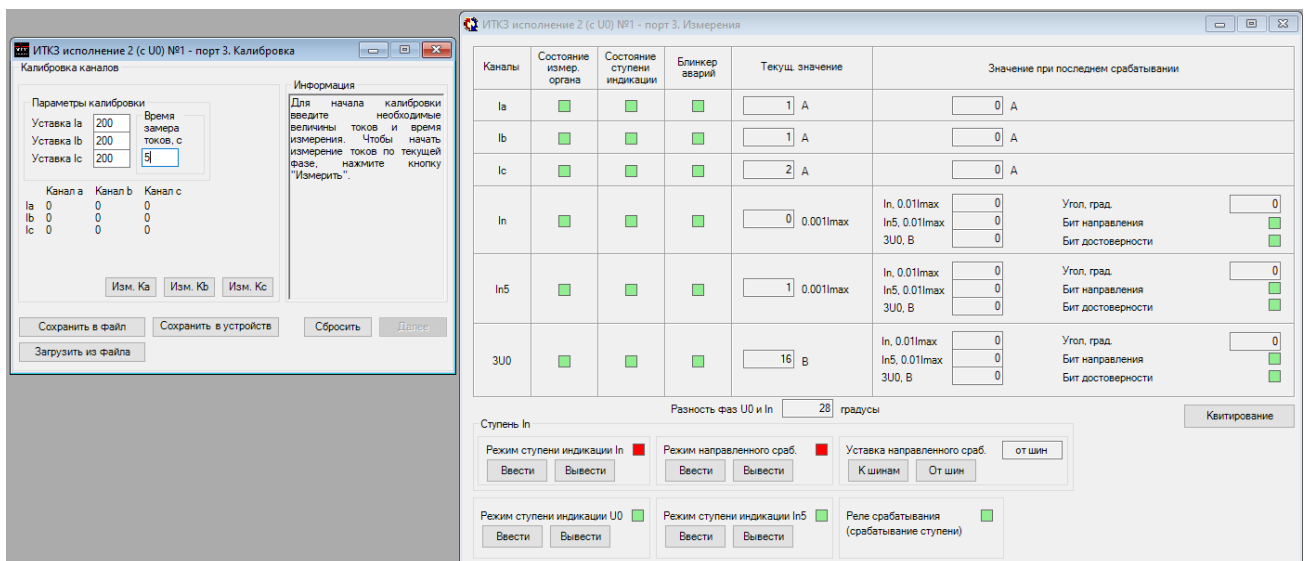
ИТКЗ исполнение 2 (с U0) №1 - порт 3. Калибровка

Калибровка каналов

Параметры калибровки

Уставка Ia 200
Уставка Ib 200
Уставка Ic 200

Время замера токов, с
5

| | Канал a | Канал b | Канал c |
|---|---|---|---|
| Ia | 0 | 0 | 0 |
| Ib | 0 | 0 | 0 |
| Ic | 0 | 0 | 0 |

Изм. Ka Изм. Kb Изм. Kc

Информация

Для начала калибровки введите необходимые величины токов и время измерения. Чтобы начать измерение токов по текущей фазе, нажмите кнопку "Измерить".

Сохранить в файл Сохранить в устройств Сбросить Далее
Загрузить из файла

ИТКЗ исполнение 2 (с U0) №1 - порт 3. Измерения

| Каналы | Состояние измер. органа | Состояние ступени индикации | Блинкер аварий | Текущ. значение | Значение при последнем срабатывании |
|---|---|---|---|---|---|
| Ia | | | | 1 A | 0 A |
| Ib | | | | 1 A | 0 A |
| Ic | | | | 2 A | 0 A |
| In | | | | 0 0.001Imax | In, 0.01Imax 0; In5, 0.01Imax 0; 3U0, B 0; Угол, град. 0; Бит направления; Бит достоверности |
| In5 | | | | 1 0.001Imax | In, 0.01Imax 0; In5, 0.01Imax 0; 3U0, B 0; Угол, град. 0; Бит направления; Бит достоверности |
| 3U0 | | | | 16 B | In, 0.01Imax 0; In5, 0.01Imax 0; 3U0, B 0; Угол, град. 0; Бит направления; Бит достоверности |

Разность фаз U0 и In 28 градусы

Квитирование

Ступень In

Режим ступени индикации In
Ввести Вывести

Режим направленного сраб.
Ввести Вывести

Уставка направленного сраб. от шин
К шинам От шин

Режим ступени индикации U0
Ввести Вывести

Режим ступени индикации In5
Ввести Вывести

Реле срабатывания (срабатывание ступени)